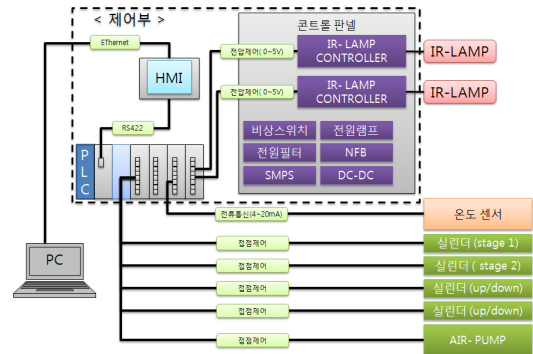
< 제어부 >

콘트롤 판넬

EThernet

HMI

RS422

전압제어(0~5V)

IR- LAMP CONTROLLER

IR-LAMP

전압제어(0~5V)

IR- LAMP CONTROLLER

IR-LAMP

비상스위치

전원램프

전원필터

NFB

SMPS

DC-DC

PLC

PC

전류통신(4~20mA)

온도 센서

접점제어

실린더 (stage 1)

접점제어

실린더 ( stage 2)

접점제어

실린더 (up/down)

접점제어

실린더 (up/down)

접점제어

AIR- PUMP